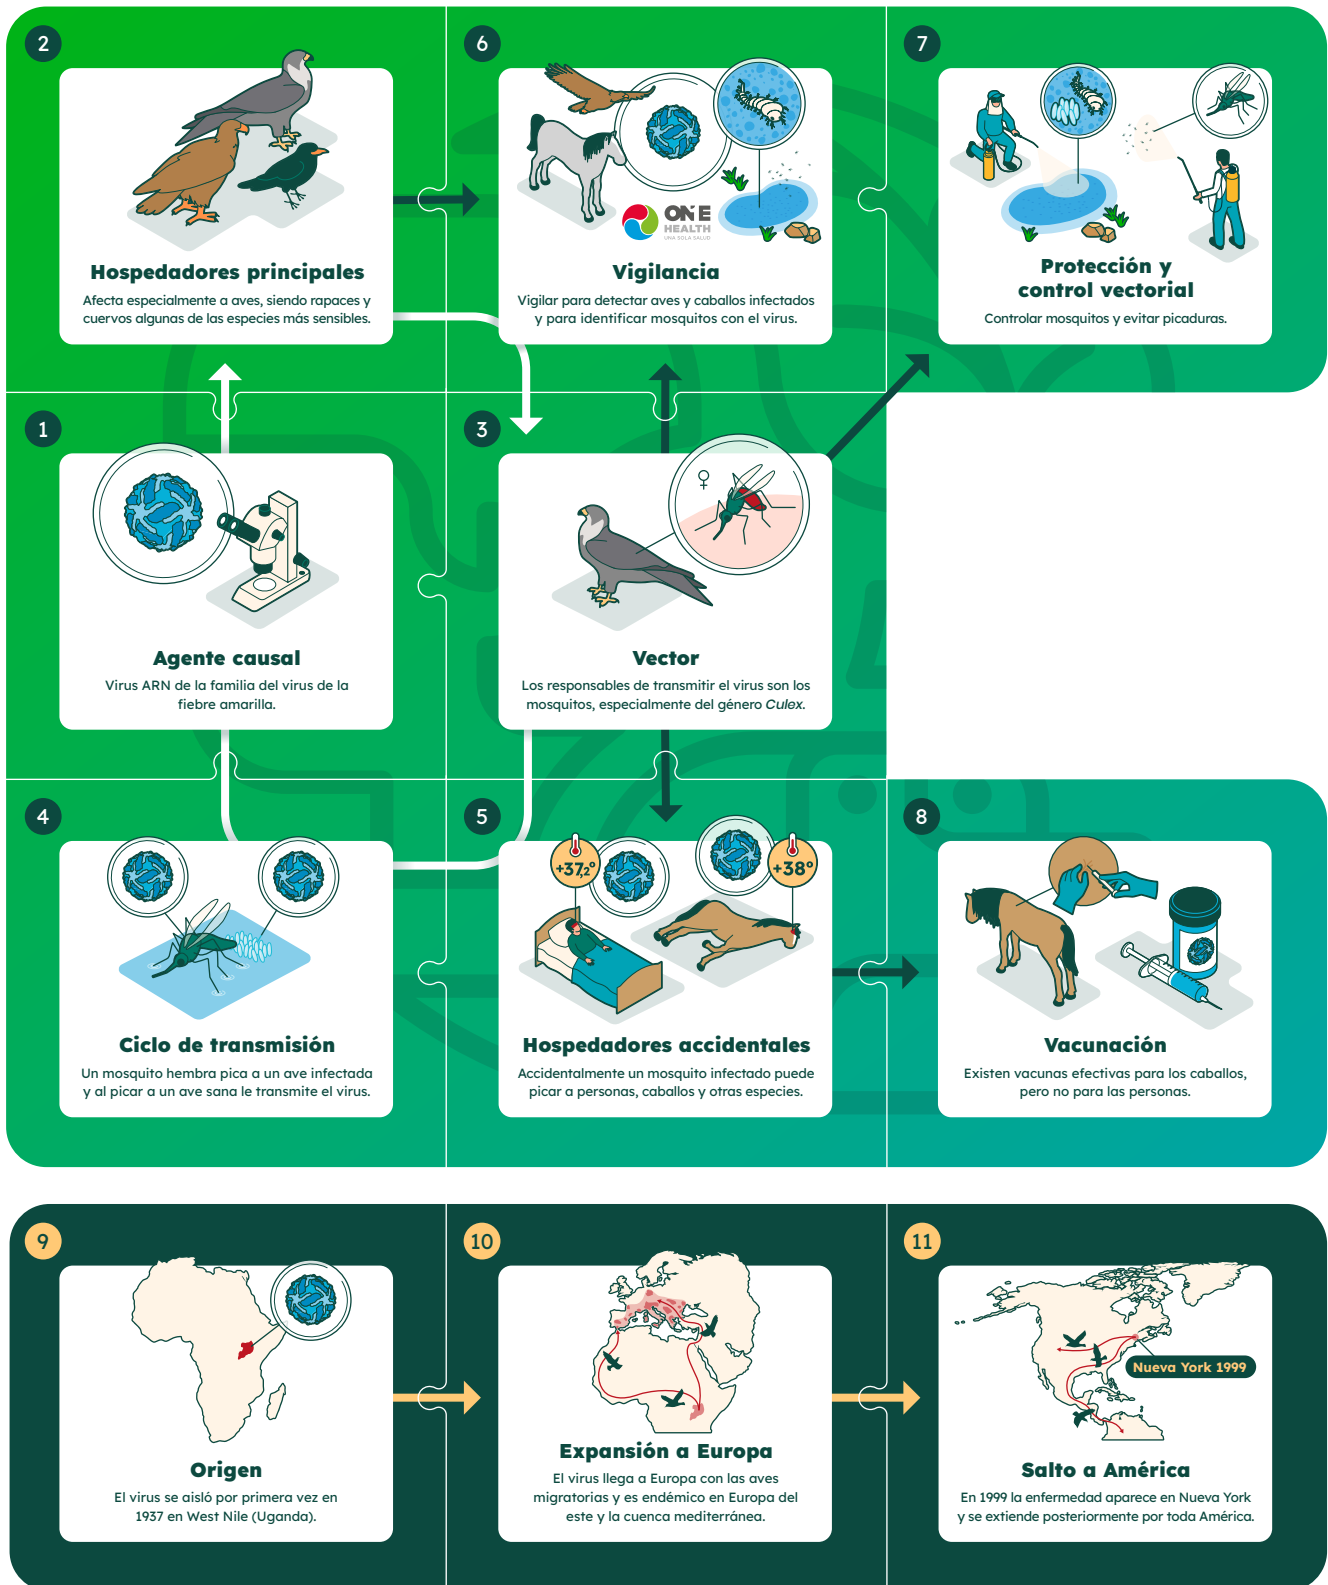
2

Hospedadores principales

Afecta especialmente a aves, siendo rapaces y cuervos algunas de las especies más sensibles.

6

ONE HEALTH
UNA SOLA SALUD

Vigilancia

Vigilar para detectar aves y caballos infectados y para identificar mosquitos con el virus.

7

Protección y control vectorial

Controlar mosquitos y evitar picaduras.

1

Agente causal

Virus ARN de la familia del virus de la fiebre amarilla.

3

♀

Vector

Los responsables de transmitir el virus son los mosquitos, especialmente del género *Culex*.

4

Ciclo de transmisión

Un mosquito hembra pica a un ave infectada y al picar a un ave sana le transmite el virus.

5

+37,2°

+38°

Hospedadores accidentales

Accidentalmente un mosquito infectado puede picar a personas, caballos y otras especies.

8

Vacunación

Existen vacunas efectivas para los caballos, pero no para las personas.

9

Origen

El virus se aisló por primera vez en 1937 en West Nile (Uganda).

10

Expansión a Europa

El virus llega a Europa con las aves migratorias y es endémico en Europa del este y la cuenca mediterránea.

11

Nueva York 1999

Salto a América

En 1999 la enfermedad aparece en Nueva York y se extiende posteriormente por toda América.